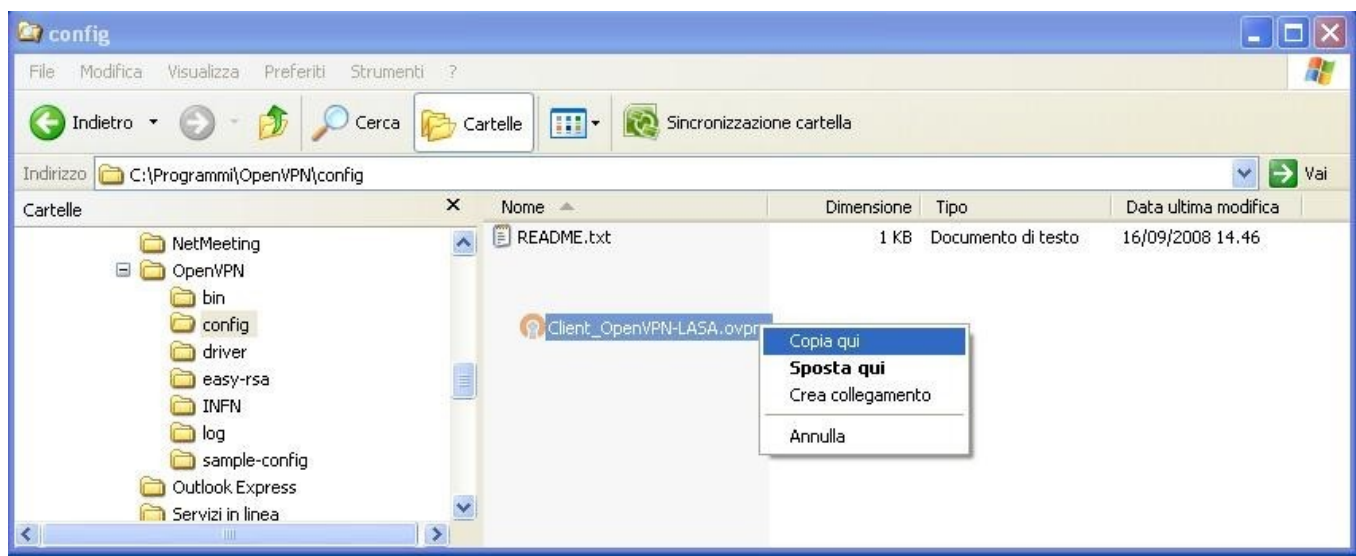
config

File Modifica Visualizza Preferiti Strumenti ?

Indietro Cerca Cartelle Sincronizzazione cartella

Indirizzo C:\Programmi\OpenVPN\config Vai

Cartelle

NetMeeting
OpenVPN
bin
config
driver
easy-rsa
INFN
log
sample-config
Outlook Express
Servizi in linea

| Nome | Dimensione | Tipo | Data ultima modifica |
|---|---|---|---|
| README.txt | 1 KB | Documento di testo | 16/09/2008 14.46 |

Client_OpenVPN-LASA.ovpn

Copia qui
Sposta qui
Crea collegamento
Annulla